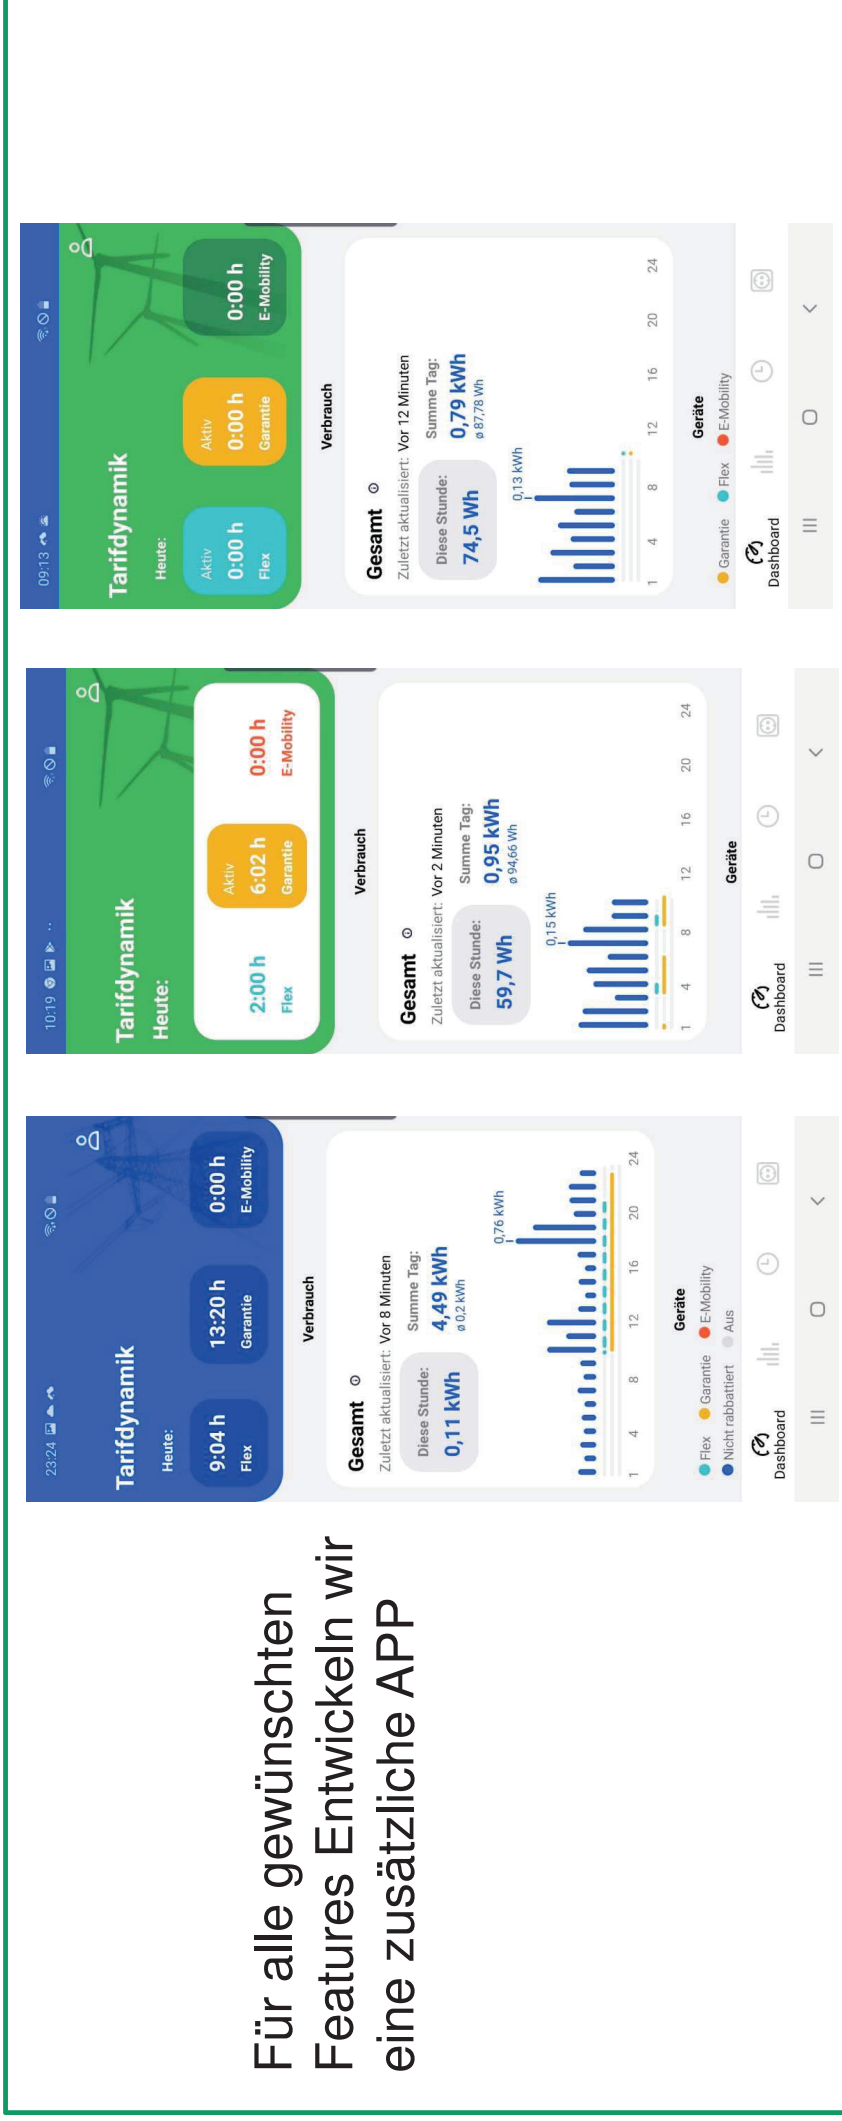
Für alle gewünschten Features Entwickeln wir eine zusätzliche APP

23:24

Tarifdynamik

Heute:

9:04 h
Flex

13:20 h
Garantie

0:00 h
E-Mobility

Verbrauch

Gesamt

Zuletzt aktualisiert: Vor 8 Minuten

Diese Stunde:
0,11 kWh

Summe Tag:
4,49 kWh
ø 0,2 kWh

0,76 kWh

1 4 8 12 16 20 24

Geräte

Flex
Garantie
E-Mobility
Nicht rabbattiert
Aus

Dashboard

10:19

Tarifdynamik

Heute:

2:00 h
Flex

Aktiv
6:02 h
Garantie

0:00 h
E-Mobility

Verbrauch

Gesamt

Zuletzt aktualisiert: Vor 2 Minuten

Diese Stunde:
59,7 Wh

Summe Tag:
0,95 kWh
ø 94,66 Wh

0,15 kWh

1 4 8 12 16 20 24

Geräte

Dashboard

09:13

Tarifdynamik

Heute:

Aktiv
0:00 h
Flex

Aktiv
0:00 h
Garantie

0:00 h
E-Mobility

Verbrauch

Gesamt

Zuletzt aktualisiert: Vor 12 Minuten

Diese Stunde:
74,5 Wh

Summe Tag:
0,79 kWh
ø 87,78 Wh

0,13 kWh

1 4 8 12 16 20 24

Geräte

Garantie
Flex
E-Mobility

Dashboard